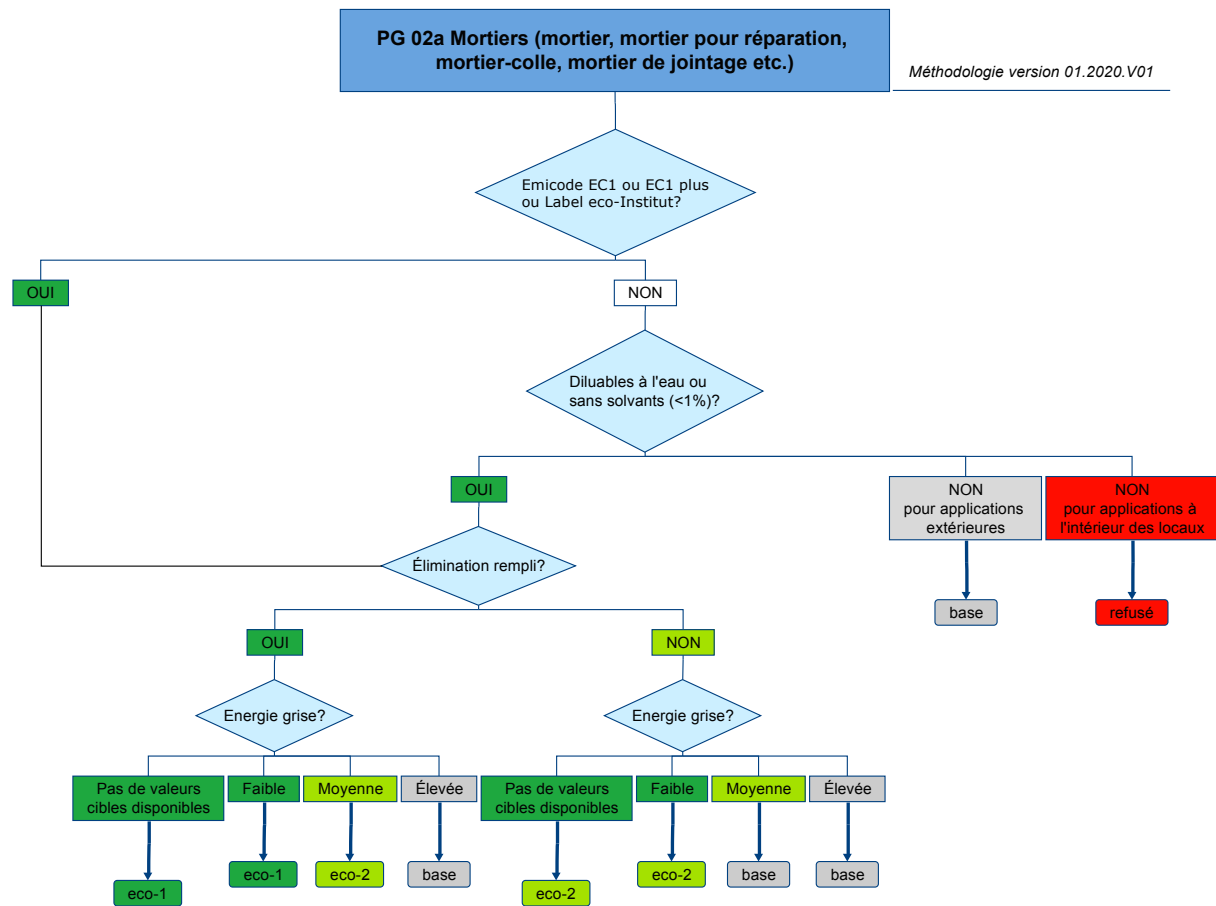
PG 02a Mortiers (mortier, mortier pour réparation, mortier-colle, mortier de jointage etc.)

Méthodologie version 01.2020.V01

Emicode EC1 ou EC1 plus ou Label eco-Institut?

OUI

NON

Diluables à l'eau ou sans solvants (<1%)?

OUI

NON pour applications extérieures

NON pour applications à l'intérieur des locaux

base

refusé

Élimination rempli?

OUI

NON

Energie grise?

Pas de valeurs cibles disponibles

Faible

Moyenne

Élevée

eco-1

eco-1

eco-2

base

Energie grise?

Pas de valeurs cibles disponibles

Faible

Moyenne

Élevée

eco-2

eco-2

base

base